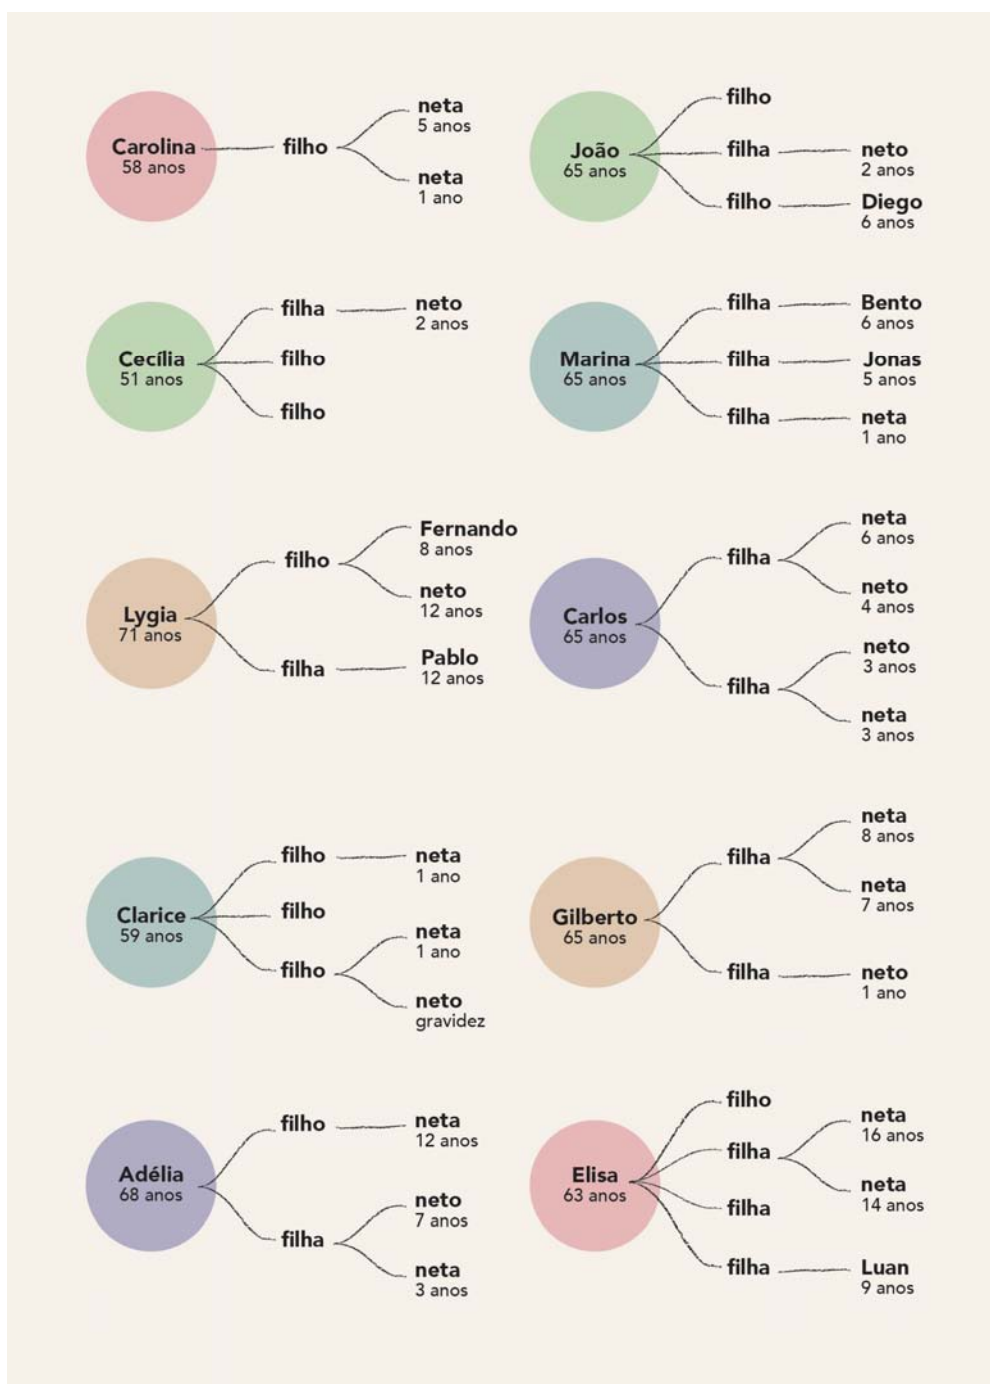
Carolina
58 anos

filho

neta
5 anos

neta
1 ano

João
65 anos

filho

filha

neto
2 anos

filho

Diego
6 anos

Cecília
51 anos

filha

neto
2 anos

filho

filho

Marina
65 anos

filha

Bento
6 anos

filha

Jonas
5 anos

filha

neta
1 ano

Lygia
71 anos

filho

Fernando
8 anos

neto
12 anos

filha

Pablo
12 anos

Carlos
65 anos

filha

neta
6 anos

neto
4 anos

filha

neto
3 anos

neta
3 anos

Clarice
59 anos

filho

neta
1 ano

filho

filho

neta
1 ano

neto
gravidez

Gilberto
65 anos

filha

neta
8 anos

neta
7 anos

filha

neto
1 ano

Adélia
68 anos

filho

neta
12 anos

filha

neto
7 anos

neta
3 anos

Elisa
63 anos

filho

filha

neta
16 anos

neta
14 anos

filha

filha

Luan
9 anos